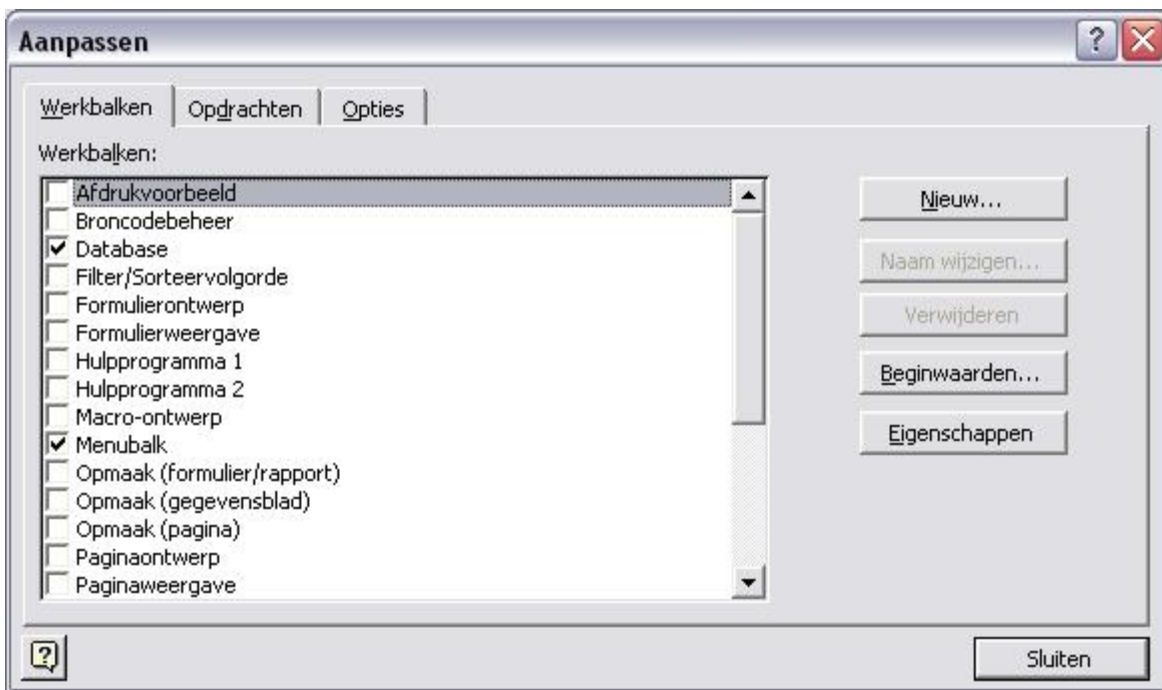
Aanpassen

Werkbalken | Opdrachten | Opties

Werkbalken:

Afdrukvoorbeeld
Broncodebeheer
Database
Filter/Sorteervolgorde
Formulierontwerp
Formulierweergave
Hulpprogramma 1
Hulpprogramma 2
Macro-ontwerp
Menubalk
Opmaak (formulier/rapport)
Opmaak (gegevensblad)
Opmaak (pagina)
Paginaontwerp
Paginaweergave

Nieuw...
Naam wijzigen...
Verwijderen
Beginwaarden...
Eigenschappen

Sluiten